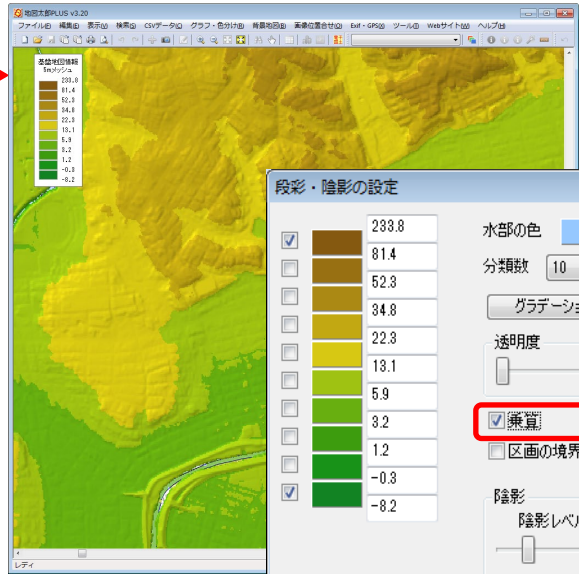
地図太郎PLUS v3.20

ファイル(F) 編集(E) 表示(V) 検索(S) CSVデータ(C) グラフ・色分け(I) 背景地図(B) 画像位置合わせ(P) Exif・GPS(X) ツール(T) Webサイト(W) ヘルプ(H)

基盤地図情報
5mメッシュ
233.8
81.4
52.3
34.8
22.3
13.1
5.9
3.2
1.2
-0.3
-8.2

段彩・陰影の設定

| | |
|---|---|
| ☑ | 233.8 |
| ☐ | 81.4 |
| ☐ | 52.3 |
| ☐ | 34.8 |
| ☐ | 22.3 |
| ☐ | 13.1 |
| ☐ | 5.9 |
| ☐ | 3.2 |
| ☐ | 1.2 |
| ☐ | -0.3 |
| ☑ | -8.2 |

水部の色
分類数 10
グラデーショ
透明度
☑ 乗算
☐ 区画の境界
陰影
陰影レベル

レディ